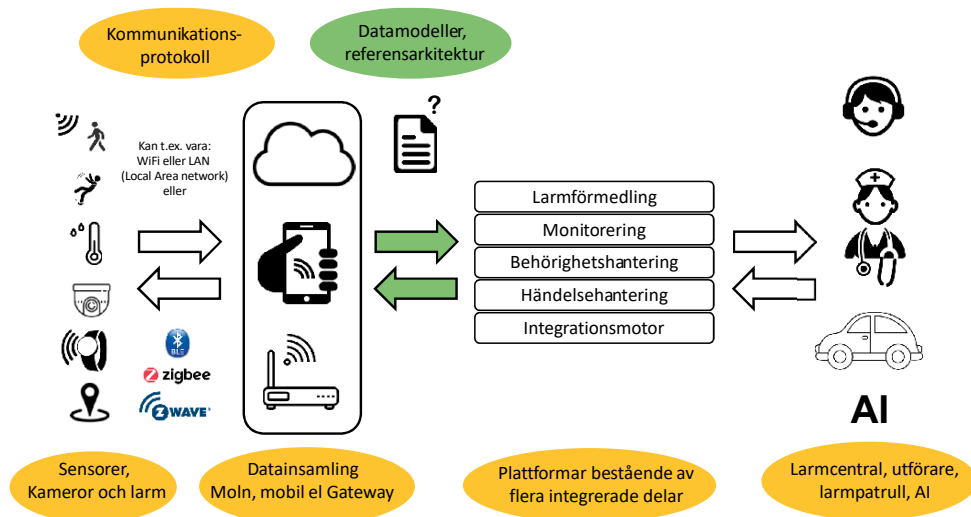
Kommunikationsprotokoll

Datamodeller, referensarkitektur

?

Kan t.ex. vara: WiFi eller LAN (Local Area network) eller

BLE

zigbee

ZWAVE

Larmförmedling

Monitorering

Behörighetshantering

Händelsehantering

Integrationsmotor

AI

Sensorer, Kameror och larm

Datainsamling Moln, mobil el Gateway

Plattformar bestående av flera integrerade delar

Larmcentral, utförare, larmpatrull, AI